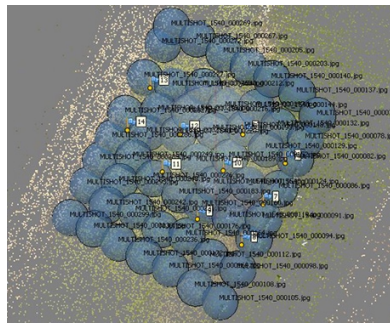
MULTISHOT_1540_000269.jpg
MULTISHOT_1540_000267.jpg
MULTISHOT_1540_000205.jpg
MULTISHOT_1540_000203.jpg
MULTISHOT_1540_000027.jpg
MULTISHOT_1540_000140.jpg
MULTISHOT_1540_000137.jpg
MULTISHOT_1540_000
MULTISHOT_1540_000132.jpg
MULTISHOT_1540_000078.jpg
MULTISHOT_1540_000129.jpg
MULTISHOT_1540_000082.jpg
MULTISHOT_1540_000086.jpg
MULTISHOT_1540_000091.jpg
MULTISHOT_1540_000299.jpg
MULTISHOT_1540_000236.jpg
MULTISHOT_1540_000094.jpg
MULTISHOT_1540_000112.jpg
MULTISHOT_1540_000098.jpg
MULTISHOT_1540_000108.jpg
MULTISHOT_1540_000105.jpg
14
11
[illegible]